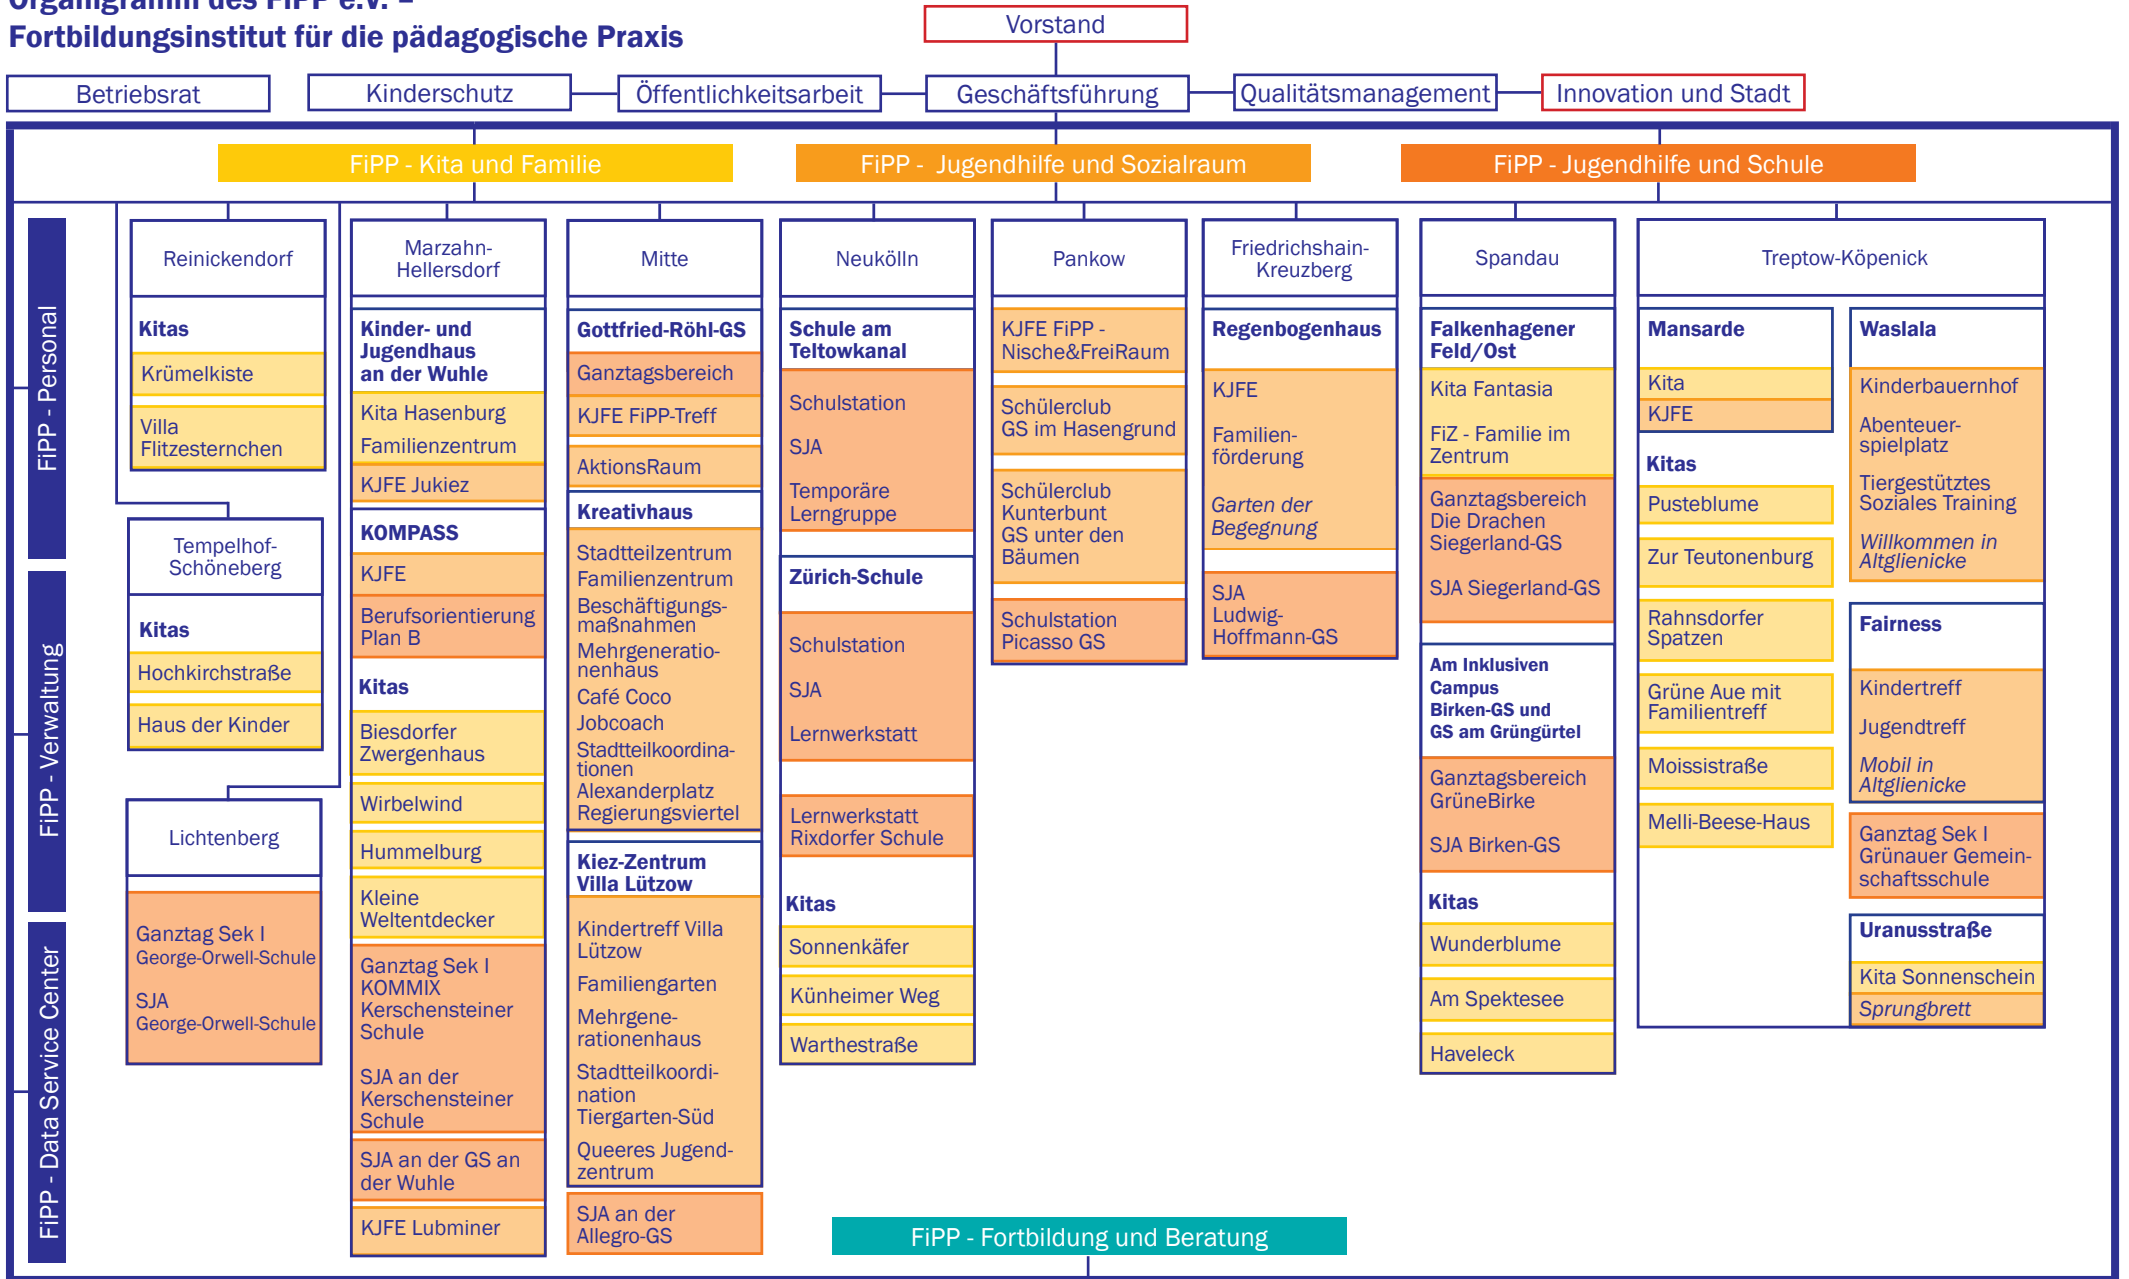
Organigramm des FiPP e.V. –
Fortbildungsinstitut für die pädagogische Praxis

Vorstand

Betriebsrat

Kinderschutz

Öffentlichkeitsarbeit

Geschäftsführung

Qualitätsmanagement

Innovation und Stadt

FiPP - Kita und Familie

FiPP - Jugendhilfe und Sozialraum

FiPP - Jugendhilfe und Schule

FiPP - Personal

FiPP - Verwaltung

FiPP - Data Service Center

Reinickendorf

Kitas
Krümelkiste
Villa Flitzesternchen

Tempelhof-Schöneberg

Kitas
Hochkirchstraße
Haus der Kinder

Lichtenberg

Ganztag Sek I George-Orwell-Schule
SJA George-Orwell-Schule

Marzahn-Hellersdorf

Kinder- und Jugendhaus an der Wuhle
Kita Hasenburg
Familienzentrum
KJFE Jukiez

KOMPASS
KJFE
Berufsorientierung Plan B

Kitas
Biesdorfer Zwergenhaus
Wirbelwind
Hummelburg
Kleine Weltentdecker

Ganztag Sek I KOMMIX Kerschensteiner Schule
SJA an der Kerschensteiner Schule
SJA an der GS an der Wuhle
KJFE Lubminer

Mitte

Gottfried-Röhl-GS
Ganztagsbereich
KJFE FiPP-Treff
AktionsRaum

Kreativhaus
Stadtteilzentrum
Familienzentrum
Beschäftigungsmaßnahmen
Mehrgenerationenhaus
Café Coco
Jobcoach
Stadtteilkoordinationen Alexanderplatz Regierungsviertel

Kiez-Zentrum Villa Lützow
Kindertreff Villa Lützow
Familiengarten
Mehrgenerationenhaus
Stadtteilkoordination Tiergarten-Süd
Queeres Jugendzentrum

SJA an der Allegro-GS

Neukölln

Schule am Teltowkanal
Schulstation
SJA
Temporäre Lerngruppe

Zürich-Schule
Schulstation
SJA
Lernwerkstatt

Lernwerkstatt Rixdorfer Schule

Kitas
Sonnenkäfer
Künheimer Weg
Warthestraße

Pankow

KJFE FiPP - Nische&FreiRaum
Schülerclub GS im Hasengrund
Schülerclub Kunterbunt GS unter den Bäumen
Schulstation Picasso GS

Friedrichshain-Kreuzberg

Regenbogenhaus
KJFE
Familienförderung
Garten der Begegnung

SJA Ludwig-Hoffmann-GS

Spandau

Falkenhagener Feld/Ost
Kita Fantasia
FiZ - Familie im Zentrum
Ganztagsbereich Die Drachen Siegerland-GS
SJA Siegerland-GS

Am Inklusiven Campus Birken-GS und GS am Grüngürtel
Ganztagsbereich GrüneBirke
SJA Birken-GS

Kitas
Wunderblume
Am Spektesee
Haveleck

Treptow-Köpenick

Mansarde
Kita
KJFE

Kitas
Pusteblume
Zur Teutonenburg
Rahnsdorfer Spatzen
Grüne Aue mit Familientreff
Moissistraße
Melli-Beese-Haus

Waslala
Kinderbauernhof
Abenteuerspielplatz
Tiergestütztes Soziales Training
Willkommen in Altglienicke

Fairness
Kindertreff
Jugendtreff
Mobil in Altglienicke

Ganztag Sek I Grünauer Gemeinschaftsschule

Uranusstraße
Kita Sonnenschein
Sprungbrett

FiPP - Fortbildung und Beratung